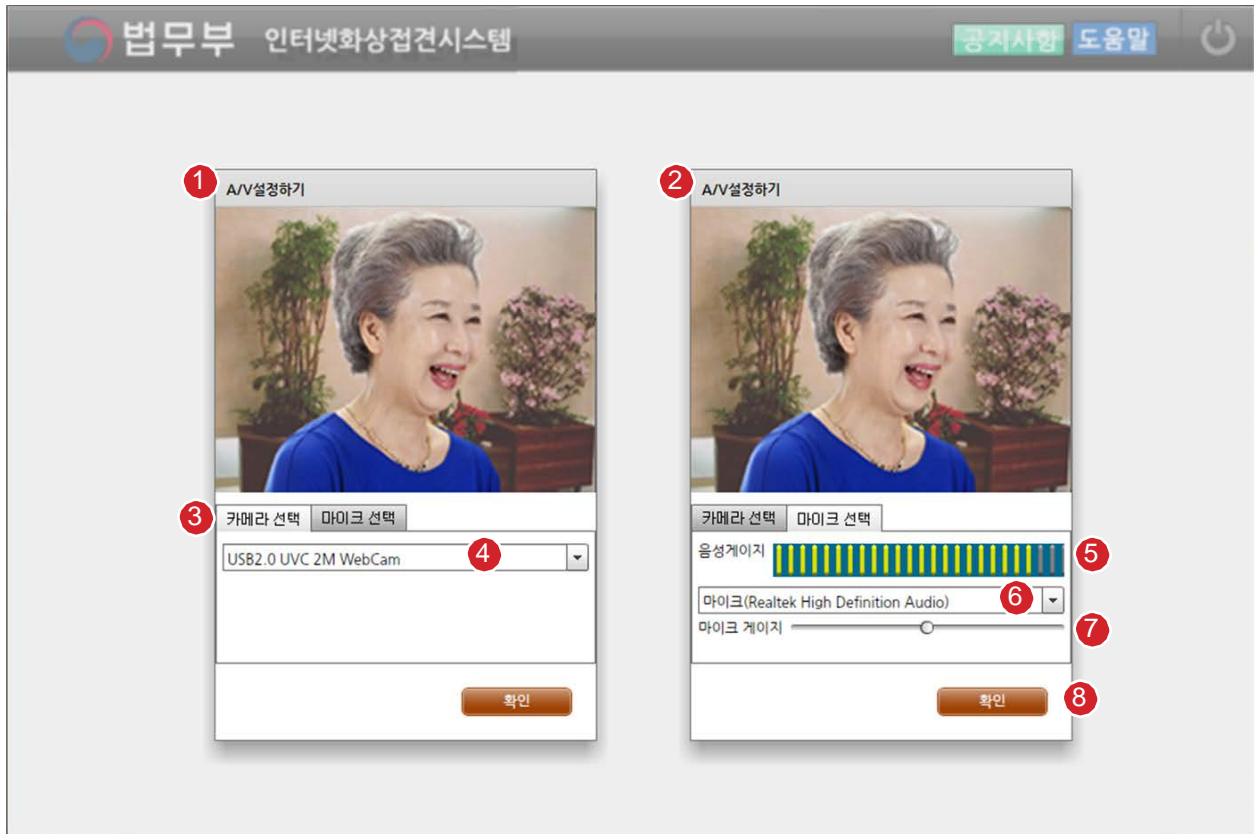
법무부 인터넷화상접견시스템

공지사항 도움말

1 A/V설정하기

3 카메라 선택 마이크 선택

USB2.0 UVC 2M WebCam 4

확인

2 A/V설정하기

카메라 선택 마이크 선택

음성게이지 5

마이크(Realtek High Definition Audio) 6

마이크 게이지 7

확인 8